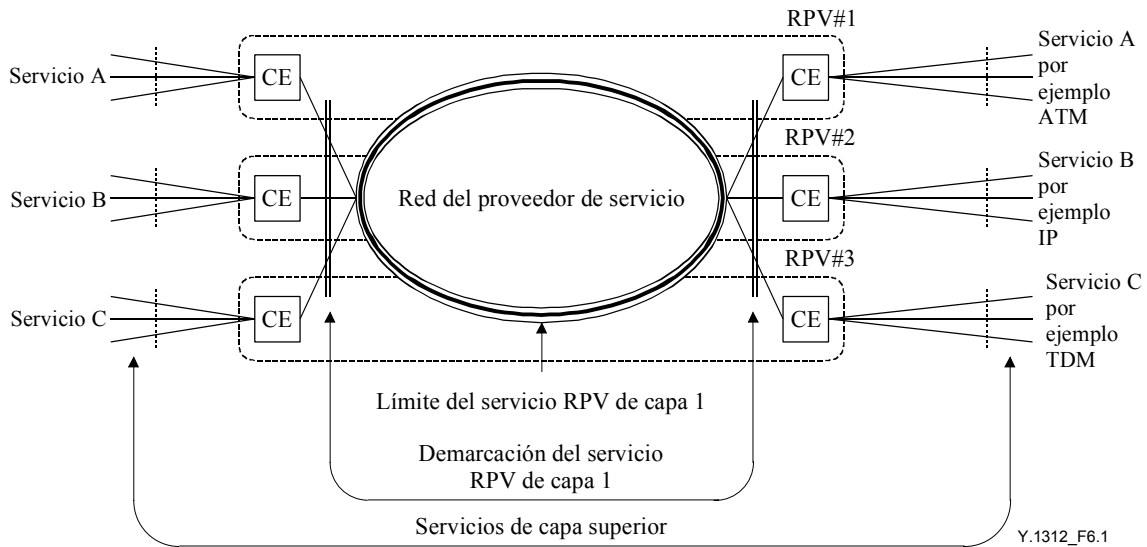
RPV#1

Servicio A

CE

CE

Servicio A por ejemplo ATM

RPV#2

Servicio B

CE

Red del proveedor de servicio

CE

Servicio B por ejemplo IP

RPV#3

Servicio C

CE

CE

Servicio C por ejemplo TDM

Límite del servicio RPV de capa 1

Demarcación del servicio RPV de capa 1

Servicios de capa superior

Y.1312_F6.1